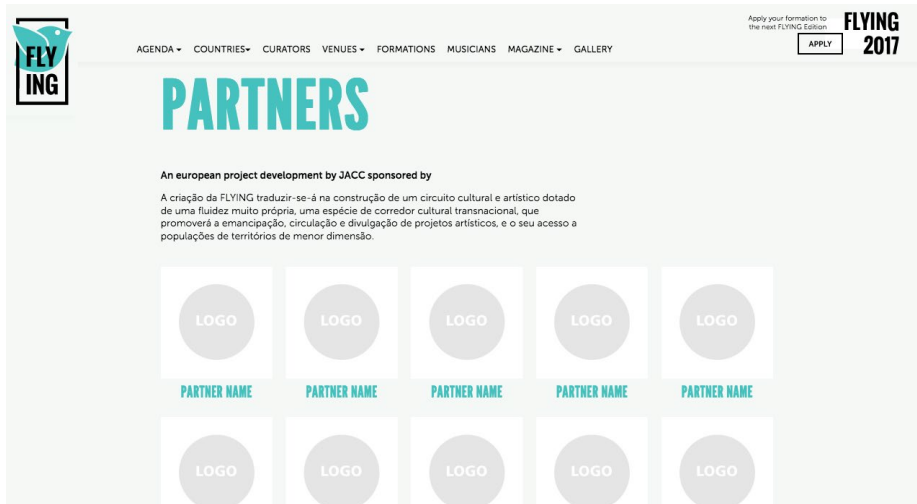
FLY ING

AGENDA ▾ COUNTRIES▾ CURATORS VENUES ▾ FORMATIONS MUSICIANS MAGAZINE ▾ GALLERY

Apply your formation to the next FLYING Edition

APPLY

FLYING 2017

PARTNERS

An european project development by JACC sponsored by

A criação da FLYING traduzir-se-á na construção de um circuito cultural e artístico dotado de uma fluidez muito própria, uma espécie de corredor cultural transnacional, que promoverá a emancipação, circulação e divulgação de projetos artísticos, e o seu acesso a populações de territórios de menor dimensão.

LOGO
PARTNER NAME

LOGO
PARTNER NAME

LOGO
PARTNER NAME

LOGO
PARTNER NAME

LOGO
PARTNER NAME

LOGO

LOGO

LOGO

LOGO

LOGO